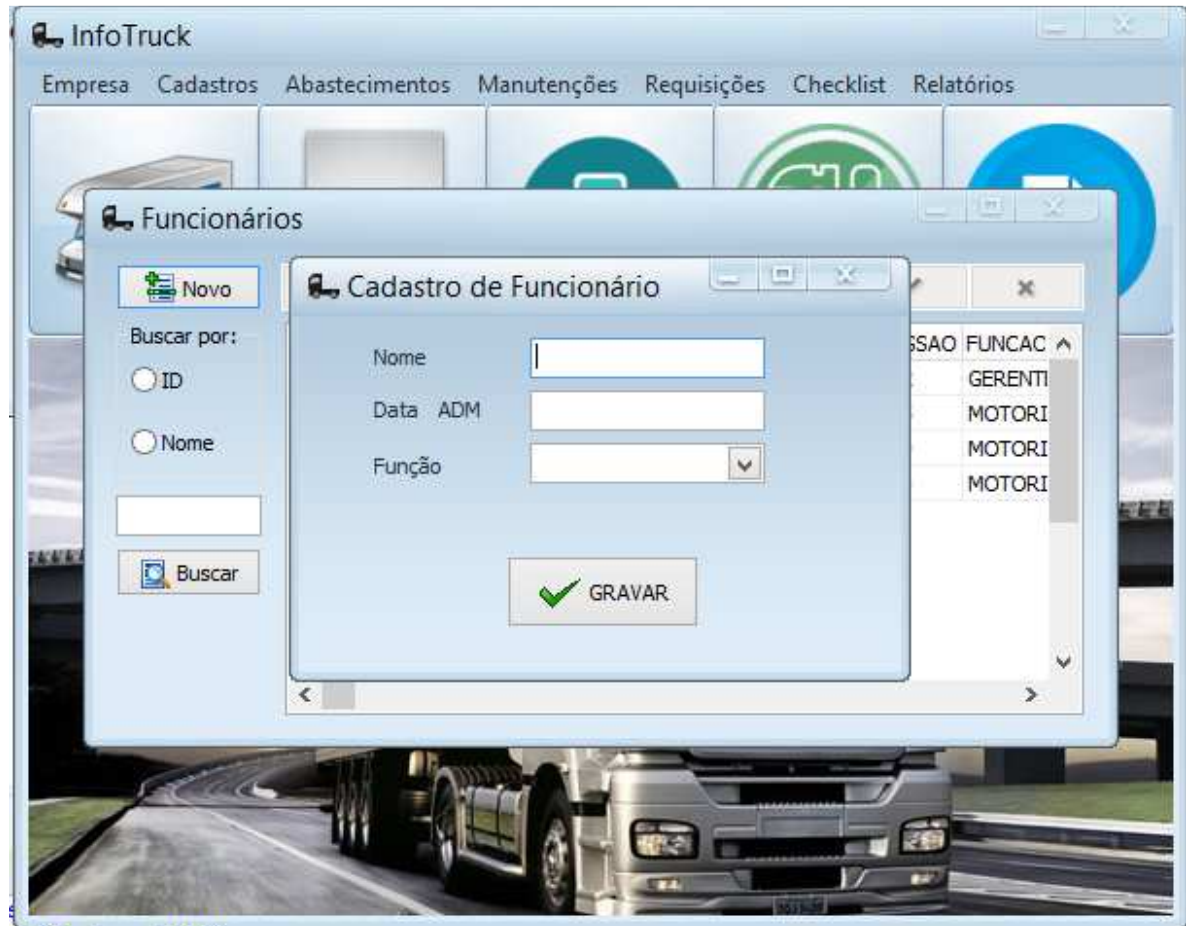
InfoTruck

Empresa Cadastros Abastecimentos Manutenções Requisições Checklist Relatórios

Funcionários

Novo

Buscar por:

ID

Nome

Buscar

Cadastro de Funcionário

Nome

Data ADM

Função

GRAVAR

SSAO FUNCAC
GERENTI
MOTORI
MOTORI
MOTORI